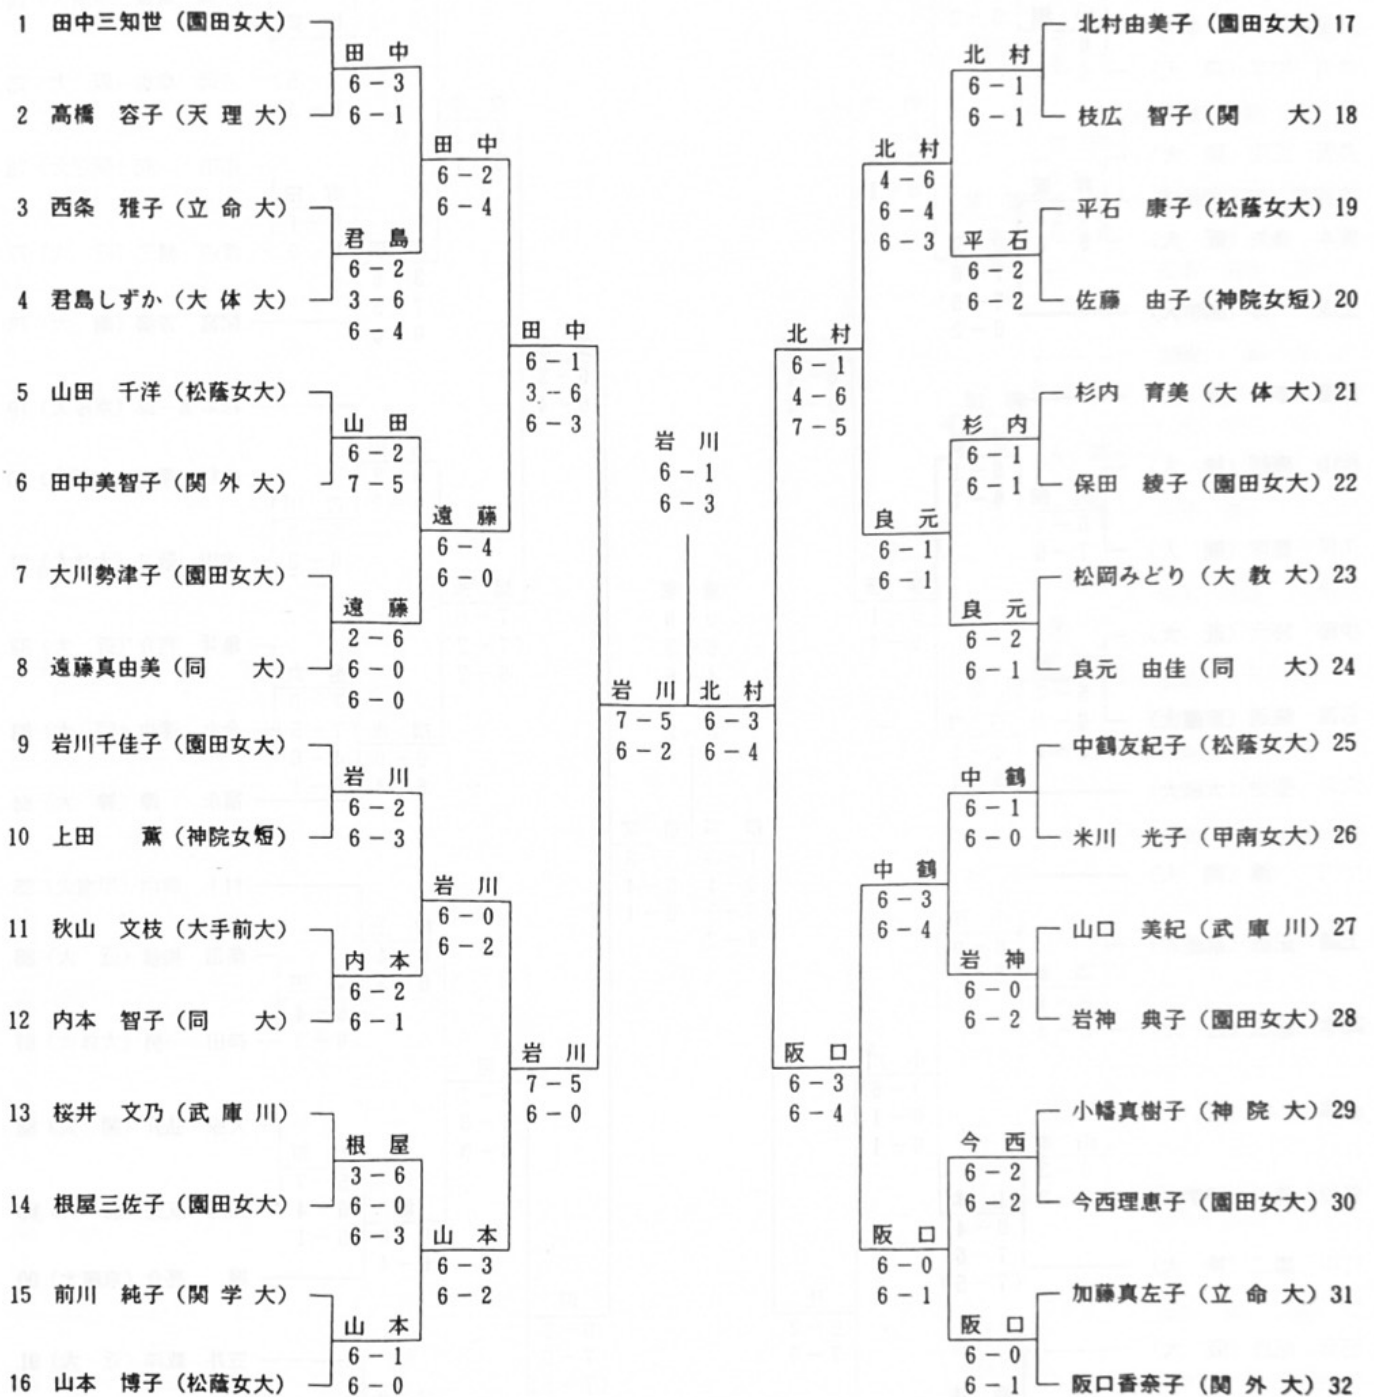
1 田中三知世（園田女大）
2 髙橋　容子（天 理 大）
3 西条　雅子（立 命 大）
4 君島しずか（大 体 大）
5 山田　千洋（松蔭女大）
6 田中美智子（関 外 大）
7 大川勢津子（園田女大）
8 遠藤真由美（同　　大）
9 岩川千佳子（園田女大）
10 上田　　薫（神院女短）
11 秋山　文枝（大手前大）
12 内本　智子（同　　大）
13 桜井　文乃（武 庫 川）
14 根屋三佐子（園田女大）
15 前川　純子（関 学 大）
16 山本　博子（松蔭女大）

田 中
6－3
6－1

君 島
6－2
3－6
6－4

山 田
6－2
7－5

遠 藤
2－6
6－0
6－0

岩 川
6－2
6－3

内 本
6－2
6－1

根 屋
3－6
6－0
6－3

山 本
6－1
6－0

田 中
6－2
6－4

遠 藤
6－4
6－0

岩 川
6－0
6－2

山 本
6－3
6－2

田 中
6－1
3－6
6－3

岩 川
7－5
6－0

岩 川
6－1
6－3

岩 川
7－5
6－2

北 村
6－3
6－4

北 村
6－1
4－6
7－5

阪 口
6－3
6－4

北 村
4－6
6－4
6－3

良 元
6－1
6－1

中 鶴
6－3
6－4

阪 口
6－0
6－1

北 村
6－1
6－1

平 石
6－2
6－2

杉 内
6－1
6－1

良 元
6－2
6－1

中 鶴
6－1
6－0

岩 神
6－0
6－2

今 西
6－2
6－2

阪 口
6－0
6－1

北村由美子（園田女大）17
枝広　智子（関　　大）18
平石　康子（松蔭女大）19
佐藤　由子（神院女短）20
杉内　育美（大 体 大）21
保田　綾子（園田女大）22
松岡みどり（大 教 大）23
良元　由佳（同　　大）24
中鶴友紀子（松蔭女大）25
米川　光子（甲南女大）26
山口　美紀（武 庫 川）27
岩神　典子（園田女大）28
小幡真樹子（神 院 大）29
今西理恵子（園田女大）30
加藤真左子（立 命 大）31
阪口香奈子（関 外 大）32